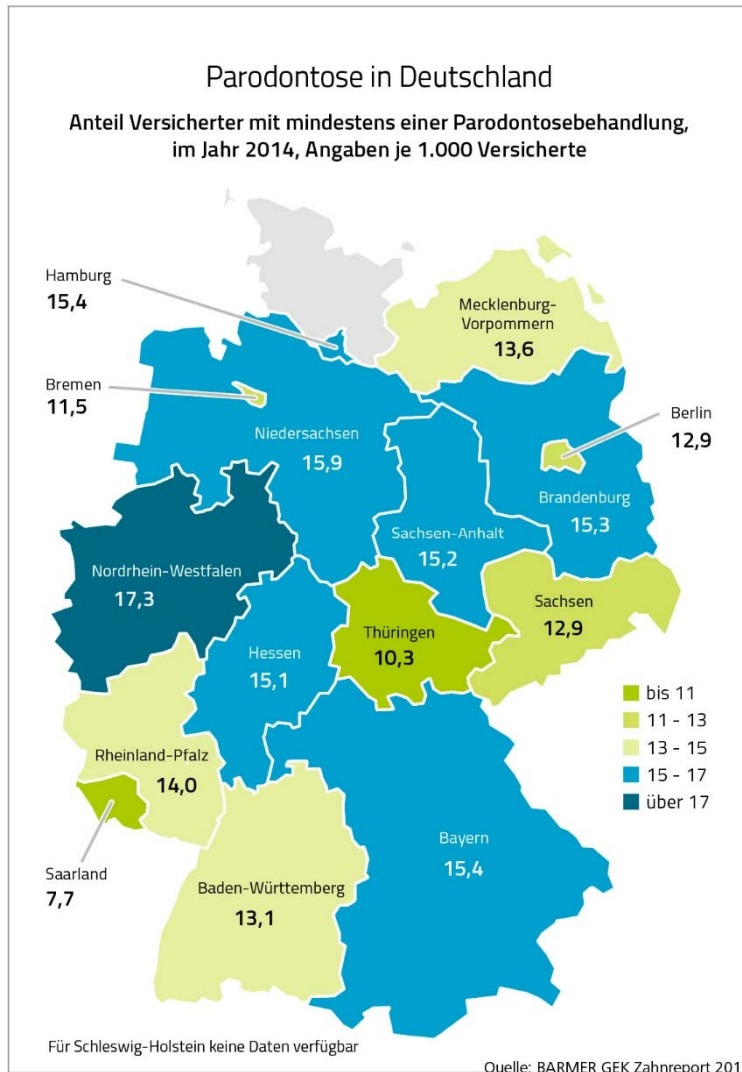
Parodontose in Deutschland

Anteil Versicherter mit mindestens einer Parodontosebehandlung, im Jahr 2014, Angaben je 1.000 Versicherte

Hamburg
15,4

Mecklenburg-Vorpommern
13,6

Bremen
11,5

Berlin
12,9

Niedersachsen
15,9

Brandenburg
15,3

Sachsen-Anhalt
15,2

Nordrhein-Westfalen
17,3

Sachsen
12,9

Thüringen
10,3

Hessen
15,1

bis 11
11 - 13
13 - 15
15 - 17
über 17

Rheinland-Pfalz
14,0

Bayern
15,4

Saarland
7,7

Baden-Württemberg
13,1

Für Schleswig-Holstein keine Daten verfügbar

Quelle: BARMER GEK Zahnreport 201